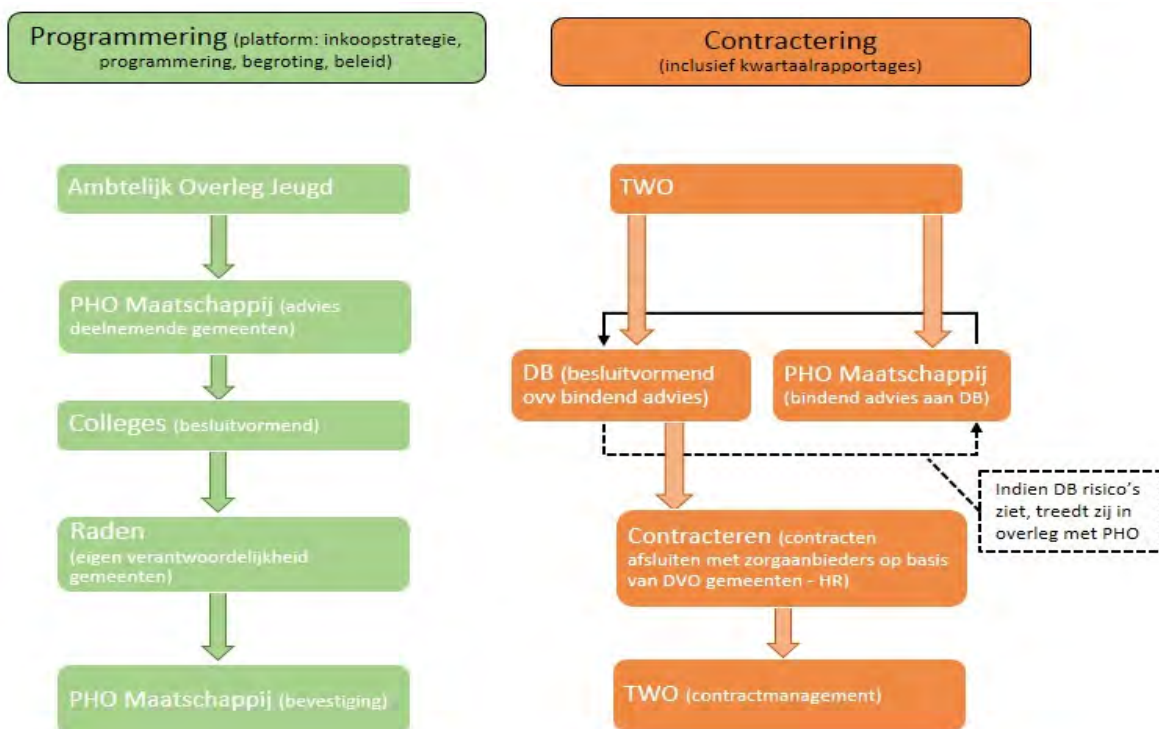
Programmering (platform: inkoopstrategie, programmering, begroting, beleid)

Ambtelijk Overleg Jeugd

PHO Maatschappij (advies deelnemende gemeenten)

Colleges (besluitvormend)

Raden (eigen verantwoordelijkheid gemeenten)

PHO Maatschappij (bevestiging)

Contractering (inclusief kwartaalrapportages)

TWO

DB (besluitvormend ovv bindend advies)

PHO Maatschappij (bindend advies aan DB)

Indien DB risico's ziet, treedt zij in overleg met PHO

Contracteren (contracten afsluiten met zorgaanbieders op basis van DVO gemeenten - HR)

TWO (contractmanagement)